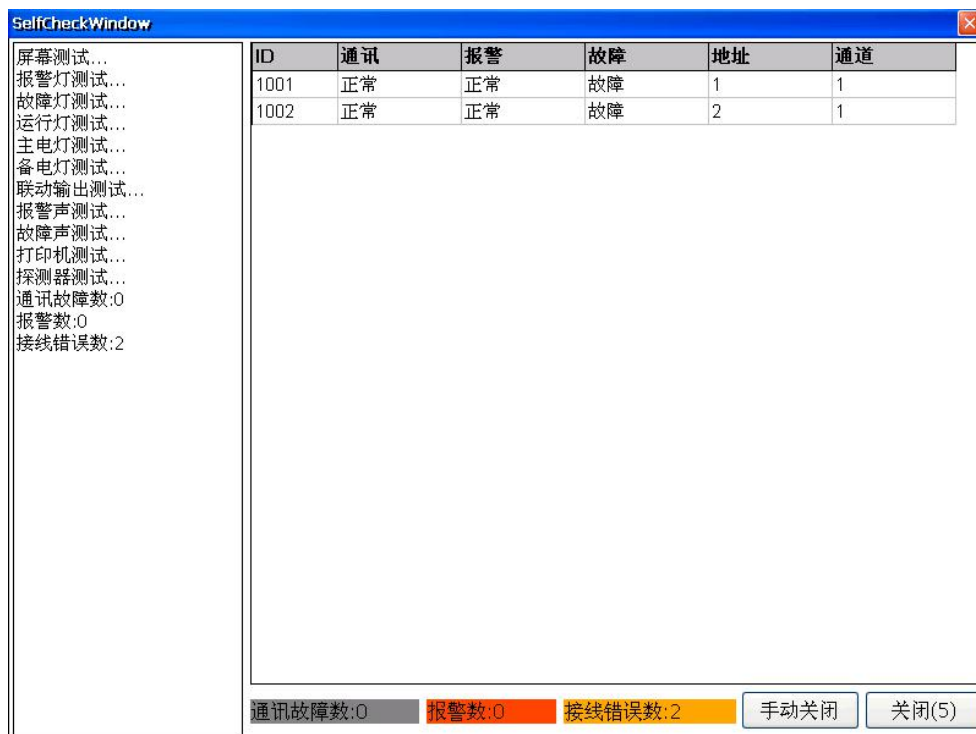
SelfCheckWindow

屏幕测试...
报警灯测试...
故障灯测试...
运行灯测试...
主电灯测试...
备电灯测试...
联动输出测试...
报警声测试...
故障声测试...
打印机测试...
探测器测试...
通讯故障数:0
报警数:0
接线错误数:2

| ID | 通讯 | 报警 | 故障 | 地址 | 通道 |
|---|---|---|---|---|---|
| 1001 | 正常 | 正常 | 故障 | 1 | 1 |
| 1002 | 正常 | 正常 | 故障 | 2 | 1 |

通讯故障数:0 报警数:0 接线错误数:2 手动关闭 关闭(5)